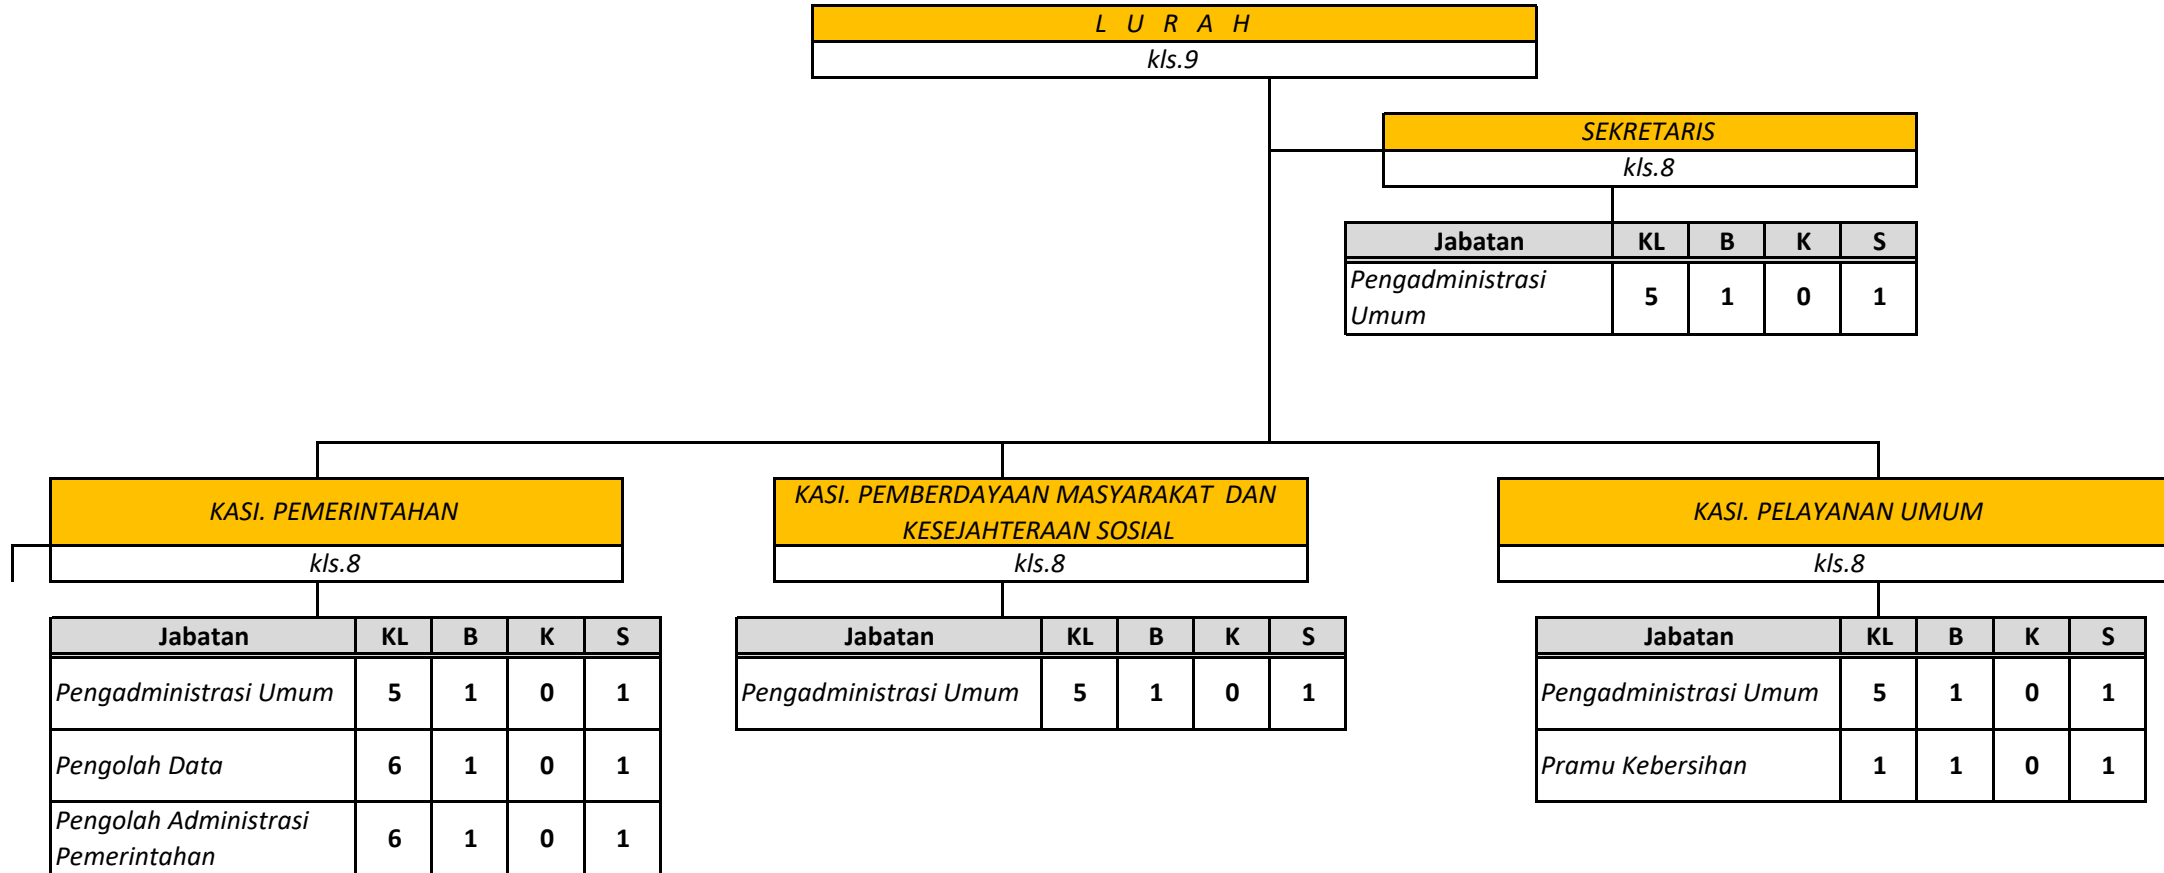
L U R A H
kls.9

SEKRETARIS
kls.8

| Jabatan | KL | B | K | S |
|---|---|---|---|---|
| Pengadministrasi Umum | 5 | 1 | 0 | 1 |

KASI. PEMERINTAHAN
kls.8

| Jabatan | KL | B | K | S |
|---|---|---|---|---|
| Pengadministrasi Umum | 5 | 1 | 0 | 1 |
| Pengolah Data | 6 | 1 | 0 | 1 |
| Pengolah Administrasi Pemerintahan | 6 | 1 | 0 | 1 |

KASI. PEMBERDAYAAN MASYARAKAT DAN KESEJAHTERAAN SOSIAL
kls.8

| Jabatan | KL | B | K | S |
|---|---|---|---|---|
| Pengadministrasi Umum | 5 | 1 | 0 | 1 |

KASI. PELAYANAN UMUM
kls.8

| Jabatan | KL | B | K | S |
|---|---|---|---|---|
| Pengadministrasi Umum | 5 | 1 | 0 | 1 |
| Pramu Kebersihan | 1 | 1 | 0 | 1 |